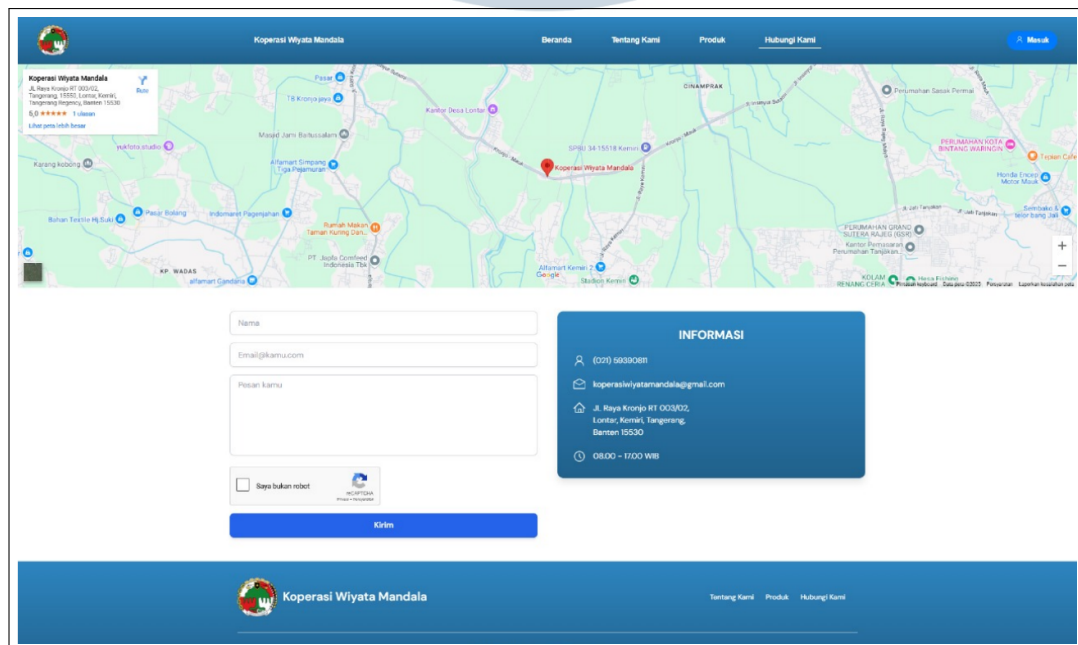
Koperasi Wiyata Mandala

Beranda Tentang Kami Produk Hubungi Kami

Masuk

Koperasi Wiyata Mandala
Jl. Raya Kronjo RT 003/02, Tangerang, 15550, Lontar, Kemiri, Tangerang Regency, Banten 15530
Rute
5,0 ★★★★★ 1 ulasan
Lihat peta lebih besar

Pasar
TB Kronya jaya
Kantor Desa Lontar
GINAMPRAK
Perumahan Sason Permai
Masjid Jami Baitussalam
yukifoto.studio
SPBU 34 15518 Kemiri
Koperasi Wiyata Mandala
PERUMAHAN KOTA BINTANG WARINGIN
Tirtalan Cafe
Karang kobong
Alfamart Simpang Tiga Pejamuran
Honda Encep Motor Mauk
Buhan Textile Hj.Suki
Pasar Bolang
Indomaret Pagenjahan
Rumah Makan Taman Kuring Dan...
PERUMAHAN GRAND SUTERA RAJEG (GSR)
Kantor Pemasaran Perumahan Tanjakan
Jl. Jati Tanjakan
Sembako lilo bang Jali
PT. Japfa Comfeed Indonesia Tbk
KP. WADAS
alfamart Candana
Alfamart Kemiri 2
Google
Stadion Kemiri
KOLAM RENANG CERIA
Pintasan keyboard Data peta ©2023 Persyaratan Laporkan kesalahan peta

Nama
Email@kamu.com
Pesan kamu

Saya bukan robot
reCAPTCHA
Privasi - Persyaratan

Kirim

INFORMASI
(021) 59390811
koperasiwiyatamandala@gmail.com
Jl. Raya Kronjo RT 003/02, Lontar, Kemiri, Tangerang, Banten 15530
08.00 - 17.00 WIB

Koperasi Wiyata Mandala
Tentang Kami Produk Hubungi Kami